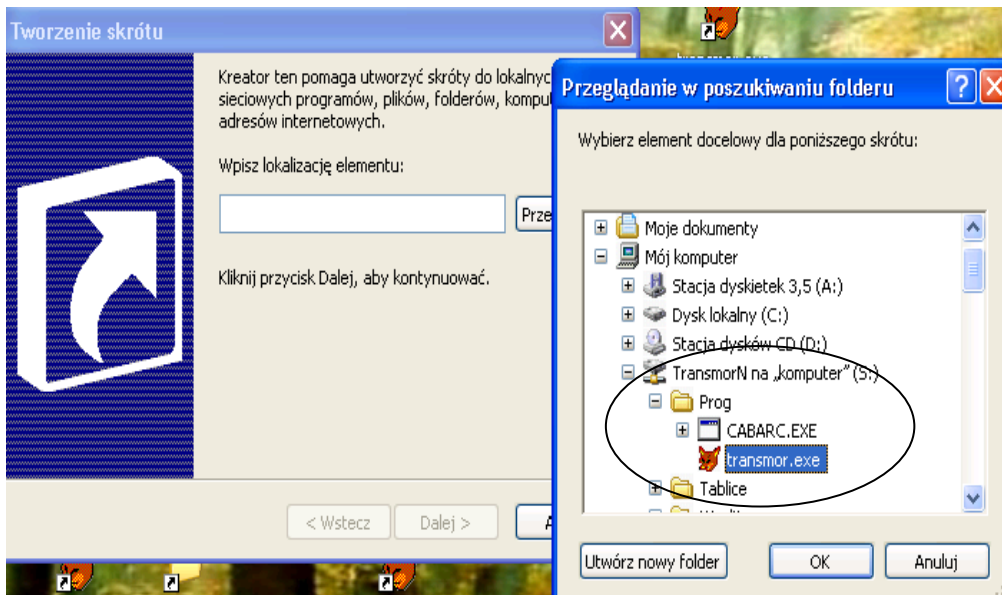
Tworzenie skrótu

Kreator ten pomaga utworzyć skróty do lokalnyc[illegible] sieciowych programów, plików, folderów, kompu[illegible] adresów internetowych.

Wpisz lokalizację elementu:

Prze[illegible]

Kliknij przycisk Dalej, aby kontynuować.

< Wstecz

Dalej >

A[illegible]

Przeglądanie w poszukiwaniu folderu

Wybierz element docelowy dla poniższego skrótu:

Moje dokumenty
Mój komputer
Stacja dyskietek 3,5 (A:)
Dysk lokalny (C:)
Stacja dysków CD (D:)
TransmorN na „komputer" (S:)
Prog
CABARC.EXE
transmor.exe
Tablice

Utwórz nowy folder

OK

Anuluj